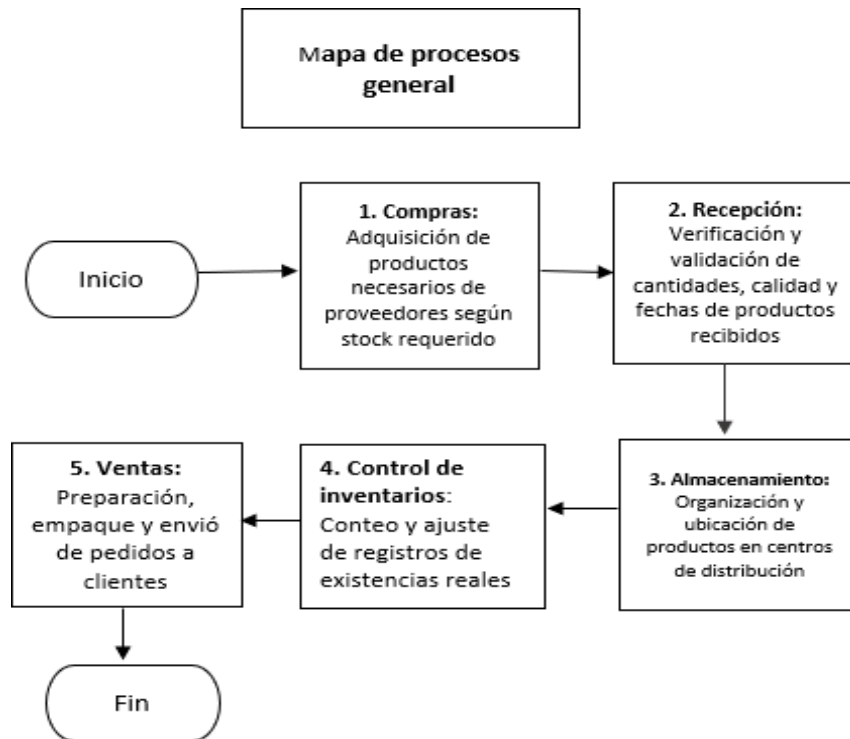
Mapa de procesos general

Inicio

1. Compras: Adquisición de productos necesarios de proveedores según stock requerido

2. Recepción: Verificación y validación de cantidades, calidad y fechas de productos recibidos

3. Almacenamiento: Organización y ubicación de productos en centros de distribución

4. Control de inventarios: Conteo y ajuste de registros de existencias reales

5. Ventas: Preparación, empaque y envió de pedidos a clientes

Fin